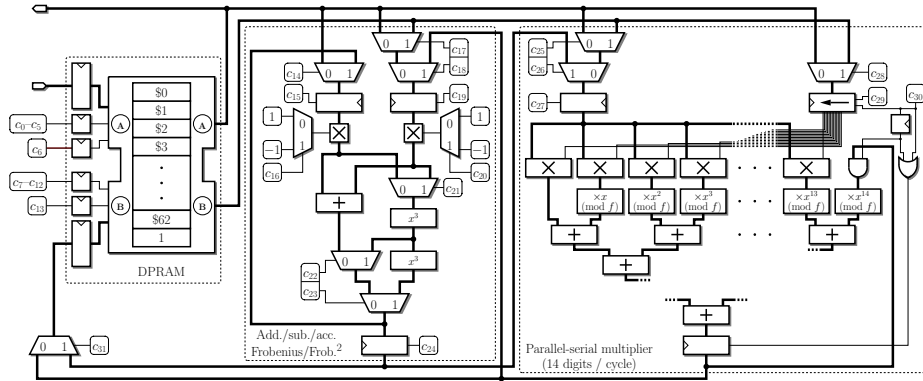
$c_0$–$c_5$
$c_6$
$c_7$–$c_{12}$
$c_{13}$
A
B
\$0
\$1
\$2
\$3
.
.
.
\$62
1
A
B
DPRAM
$c_{14}$
0 1
$c_{15}$
1
0
$-1$
1
$c_{16}$
+
0 1
$c_{17}$
$c_{18}$
0 1
$c_{19}$
0
1
1
$-1$
$c_{20}$
0 1
$c_{21}$
$x^3$
$c_{22}$
$c_{23}$
0 1
$x^3$
0 1
$c_{24}$
Add./sub./acc.
Frobenius/Frob.$^2$
$c_{25}$
$c_{26}$
0 1
1 0
$c_{27}$
0 1
$c_{28}$
$c_{29}$
$c_{30}$
$\times x$ (mod $f$)
$\times x^2$ (mod $f$)
$\times x^3$ (mod $f$)
$\times x^{13}$ (mod $f$)
$\times x^{14}$ (mod $f$)
+
+
+
+
+
Parallel-serial multiplier (14 digits / cycle)
0 1
$c_{31}$